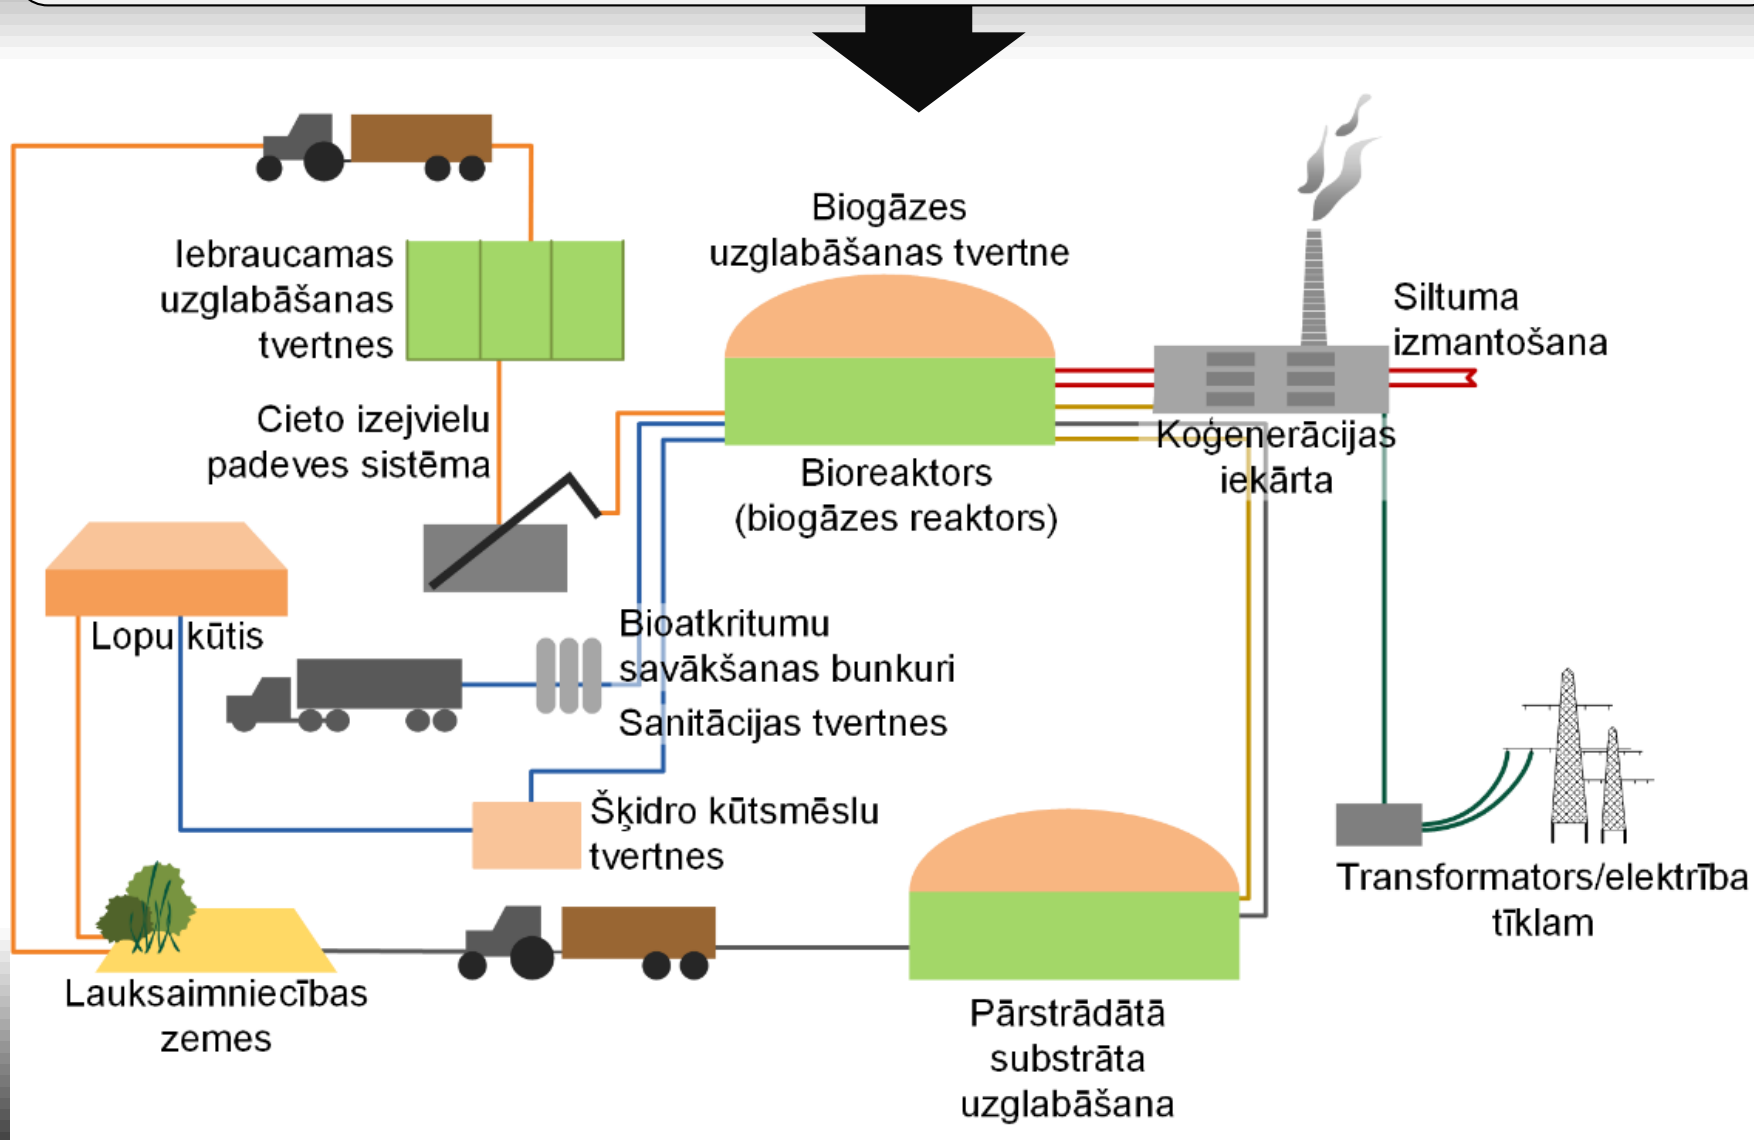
Iebraucamas uzglabāšanas tvertnes

Biogāzes uzglabāšanas tvertne

Siltuma izmantošana

Cieto izejvielu padeves sistēma

Koģenerācijas iekārta

Bioreaktors (biogāzes reaktors)

Lopu kūtis

Bioatkritumu savākšanas bunkuri

Sanitācijas tvertnes

Šķidro kūtsmēslu tvertnes

Transformators/elektrība tīklam

Lauksaimniecības zemes

Pārstrādātā substrāta uzglabāšana